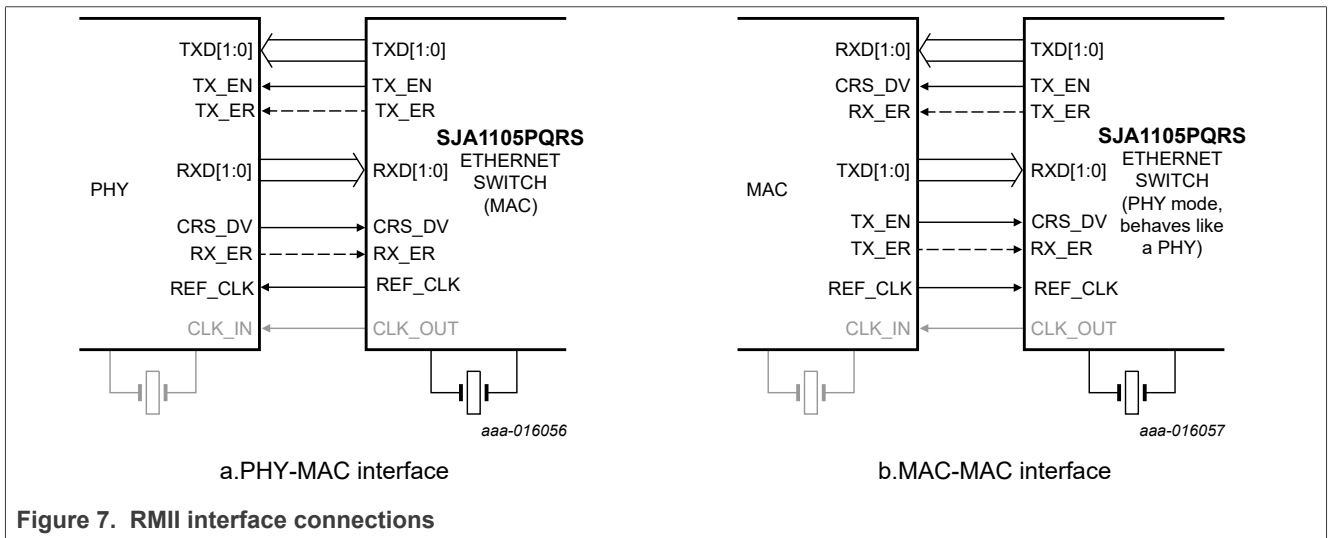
TXD[1:0]
TX_EN
TX_ER
RXD[1:0]
PHY
CRS_DV
RX_ER
REF_CLK
CLK_IN

TXD[1:0]
TX_EN
TX_ER
SJA1105PQRS
ETHERNET SWITCH (MAC)
RXD[1:0]
CRS_DV
RX_ER
REF_CLK
CLK_OUT

aaa-016056

a.PHY-MAC interface

RXD[1:0]
CRS_DV
RX_ER
TXD[1:0]
MAC
TX_EN
TX_ER
REF_CLK
CLK_IN

TXD[1:0]
TX_EN
TX_ER
SJA1105PQRS
ETHERNET SWITCH (PHY mode, behaves like a PHY)
RXD[1:0]
CRS_DV
RX_ER
REF_CLK
CLK_OUT

aaa-016057

b.MAC-MAC interface

Figure 7. RMII interface connections